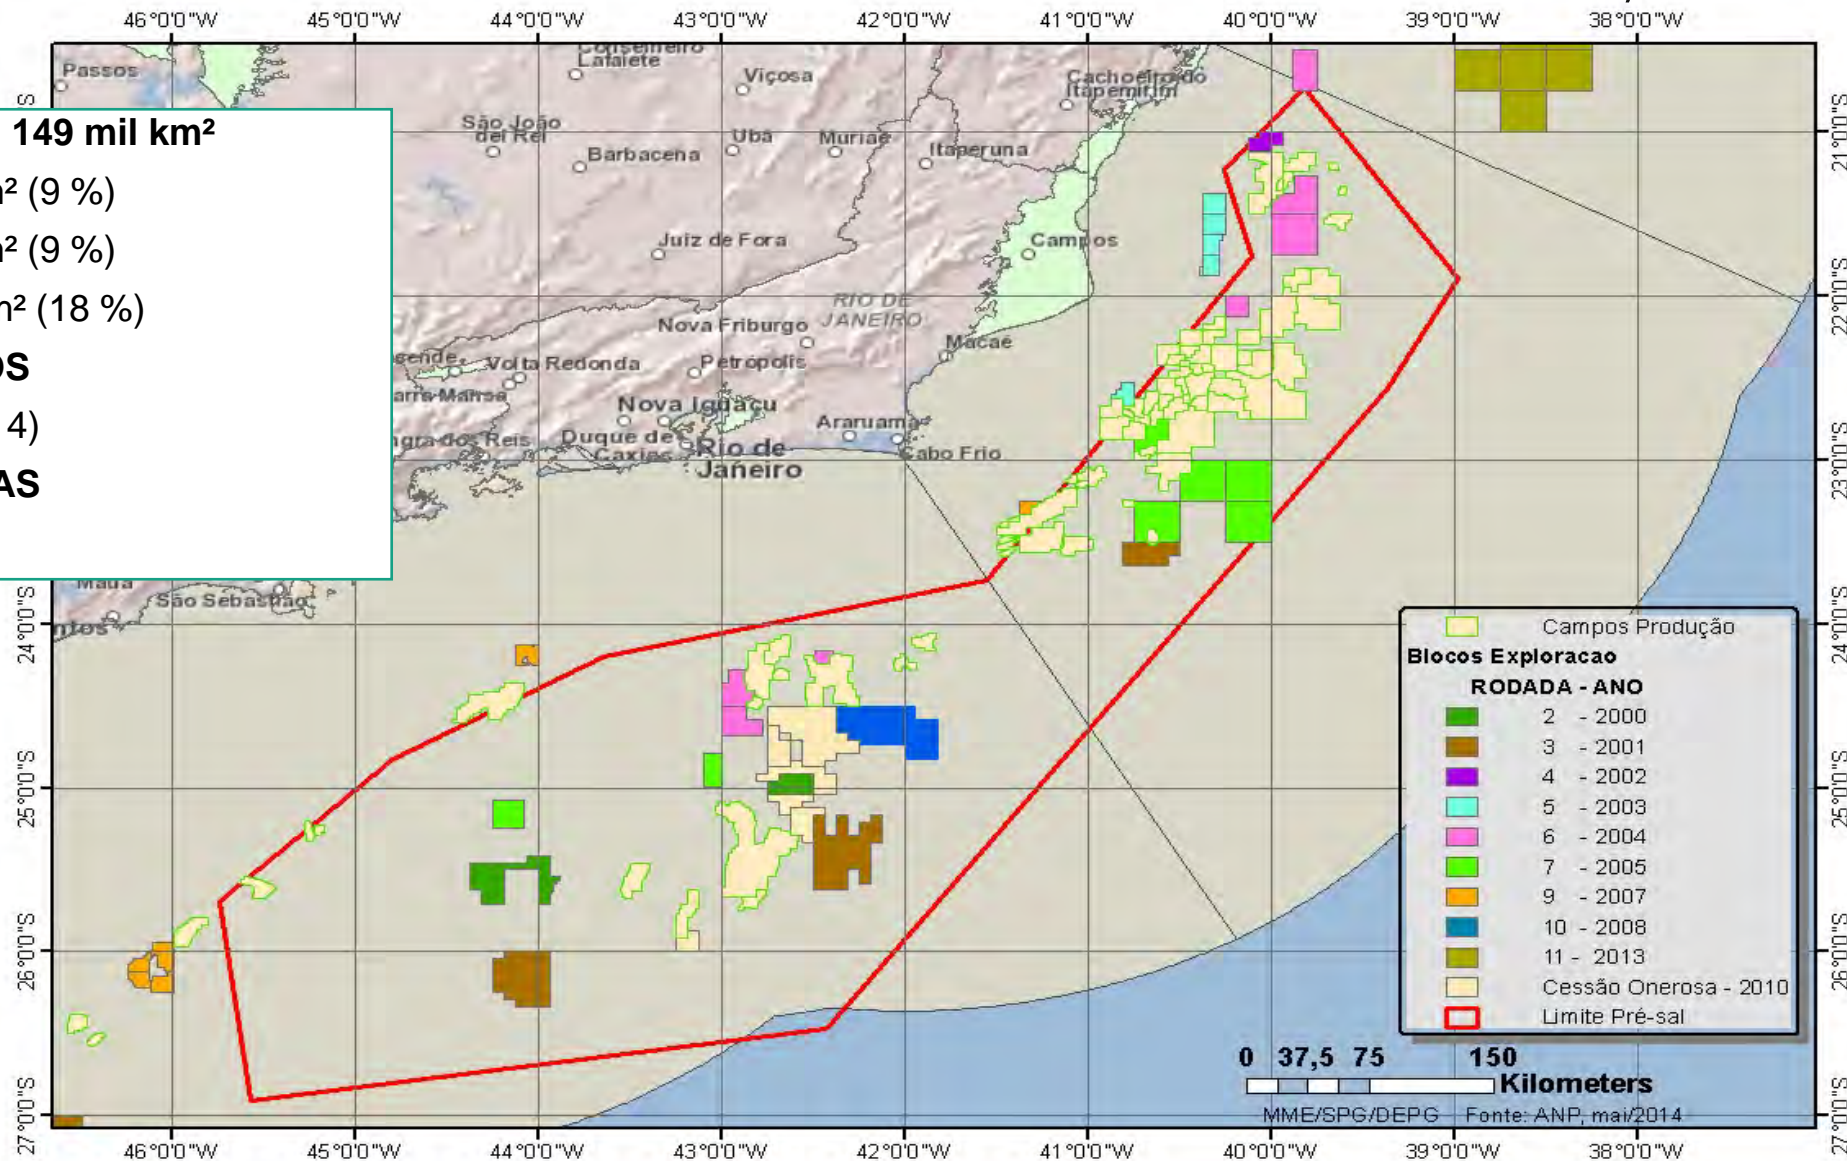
46°0'0"W 45°0'0"W 44°0'0"W 43°0'0"W 42°0'0"W 41°0'0"W 40°0'0"W 39°0'0"W 38°0'0"W

149 mil km²
n² (9 %)
n² (9 %)
n² (18 %)
OS
4)
AS

Passos
Conselheiro Lafaiete
Viçosa
Cachoeiro do Itapemirim
São João del Rei
Ubá
Muriaé
Itaperuna
Barbacena
Juiz de Fora
Campos
RIO DE JANEIRO
Nova Friburgo
Macaé
Volta Redonda
Petrópolis
Barra Mansa
Nova Iguaçu
Araruama
Angra dos Reis
Duque de Caxias
Rio de Janeiro
Cabo Frio
São Sebastião

21°0'0"S 22°0'0"S 23°0'0"S 24°0'0"S 25°0'0"S 26°0'0"S 27°0'0"S

Campos Produção
Blocos Exploracao
RODADA - ANO
| 2 | - 2000 |
|---|---|
| 3 | - 2001 |
| 4 | - 2002 |
| 5 | - 2003 |
| 6 | - 2004 |
| 7 | - 2005 |
| 9 | - 2007 |
| 10 | - 2008 |
| 11 | - 2013 |

Cessão Onerosa - 2010
Limite Pré-sal

0 37,5 75 150
Kilometers
MME/SPG/DEPG Fonte: ANP, mai/2014

46°0'0"W 45°0'0"W 44°0'0"W 43°0'0"W 42°0'0"W 41°0'0"W 40°0'0"W 39°0'0"W 38°0'0"W